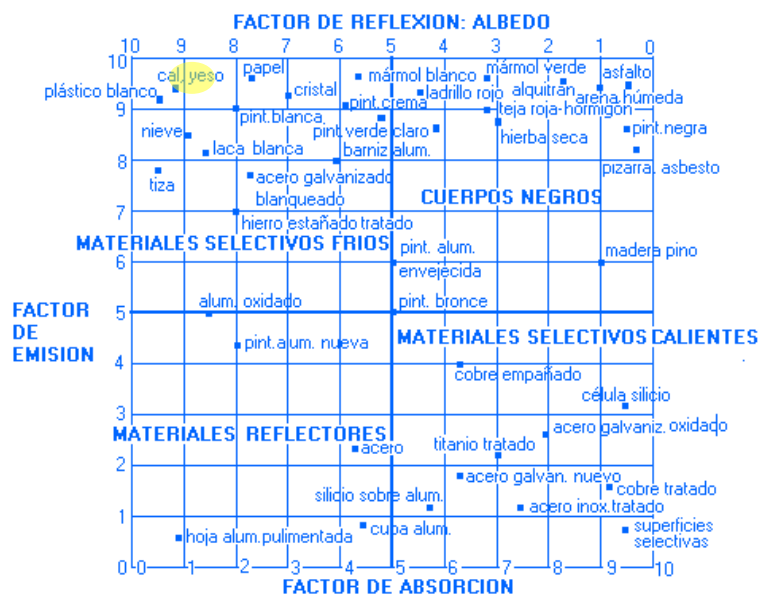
FACTOR DE REFLEXION: ALBEDO

10 9 8 7 6 5 4 3 2 1 0

10 9 8 7 6 5 4 3 2 1 0

cal, yeso
papel
mármol blanco
mármol verde
asfalto
plástico blanco
cristal
ladrillo rojo
alquitrán
arena húmeda
pint.crema
teja roja-hormigón
pint.blanca.
nieve
pint.verde claro
hierba seca
pint.negra
laca blanca
barniz alum.
pizarra, asbesto
tiza
acero galvanizado
blanqueado
CUERPOS NEGROS
hierro estañado tratado
MATERIALES SELECTIVOS FRIOS
pint. alum.
envejecida
madera pino
FACTOR DE EMISION
alum. oxidado
pint. bronce
MATERIALES SELECTIVOS CALIENTES
pint.alum. nueva
cobre empañado
célula silicio
MATERIALES REFLECTORES
acero
acero galvaniz. oxidado
titanio tratado
acero galvan. nuevo
cobre tratado
silicio sobre alum.
acero inox.tratado
cuba alum.
superficies selectivas
hoja alum.pulimentada

0 1 2 3 4 5 6 7 8 9 10
FACTOR DE ABSORCION